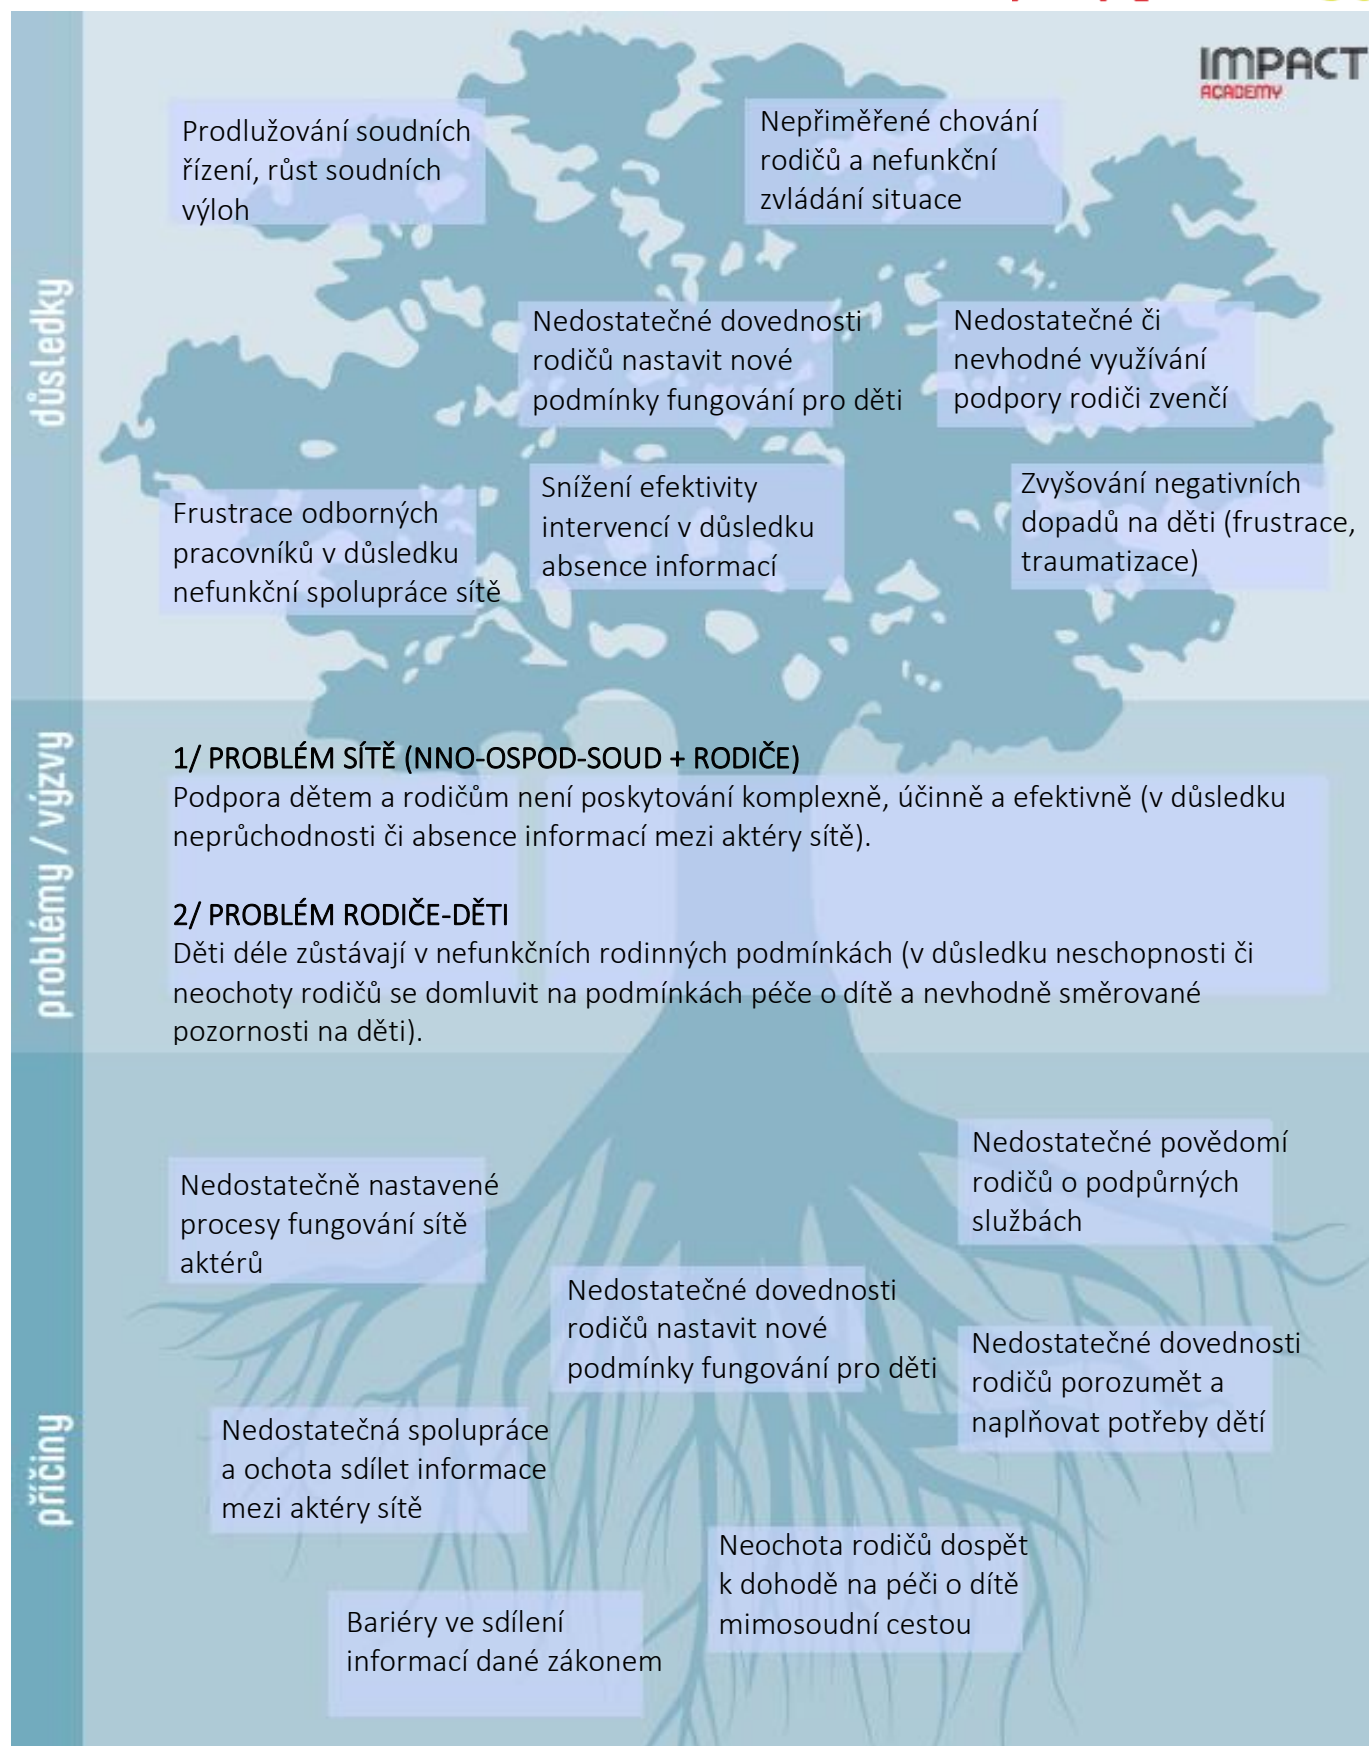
IMPACT ACADEMY

důsledky

Prodlužování soudních řízení, růst soudních výloh

Nepřiměřené chování rodičů a nefunkční zvládání situace

Nedostatečné dovednosti rodičů nastavit nové podmínky fungování pro děti

Nedostatečné či nevhodné využívání podpory rodiči zvenčí

Frustrace odborných pracovníků v důsledku nefunkční spolupráce sítě

Snížení efektivity intervencí v důsledku absence informací

Zvyšování negativních dopadů na děti (frustrace, traumatizace)

problémy / výzvy

1/ PROBLÉM SÍTĚ (NNO-OSPOD-SOUD + RODIČE)
Podpora dětem a rodičům není poskytování komplexně, účinně a efektivně (v důsledku neprůchodnosti či absence informací mezi aktéry sítě).

2/ PROBLÉM RODIČE-DĚTI
Děti déle zůstávají v nefunkčních rodinných podmínkách (v důsledku neschopnosti či neochoty rodičů se domluvit na podmínkách péče o dítě a nevhodně směrované pozornosti na děti).

příčiny

Nedostatečné povědomí rodičů o podpůrných službách

Nedostatečně nastavené procesy fungování sítě aktérů

Nedostatečné dovednosti rodičů nastavit nové podmínky fungování pro děti

Nedostatečné dovednosti rodičů porozumět a naplňovat potřeby dětí

Nedostatečná spolupráce a ochota sdílet informace mezi aktéry sítě

Neochota rodičů dospět k dohodě na péči o dítě mimosoudní cestou

Bariéry ve sdílení informací dané zákonem